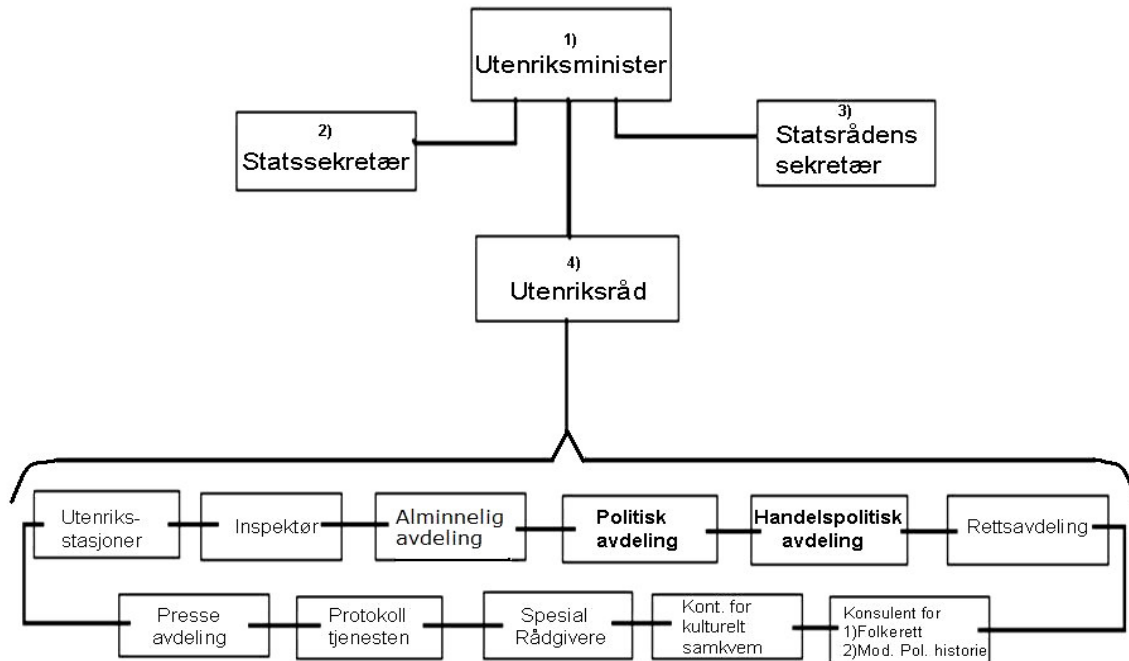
1)
Utenriksminister

2)
Statssekretær

3)
Statsrådens sekretær

4)
Utenriksråd

Utenriks-stasjoner

Inspektør

Alminnelig avdeling

Politisk avdeling

Handelspolitisk avdeling

Rettsavdeling

Presse avdeling

Protokoll tjenesten

Spesial Rådgivere

Kont. for kulturelt samkvem

Konsulent for
1)Folkerett
2)Mod. Pol. historie